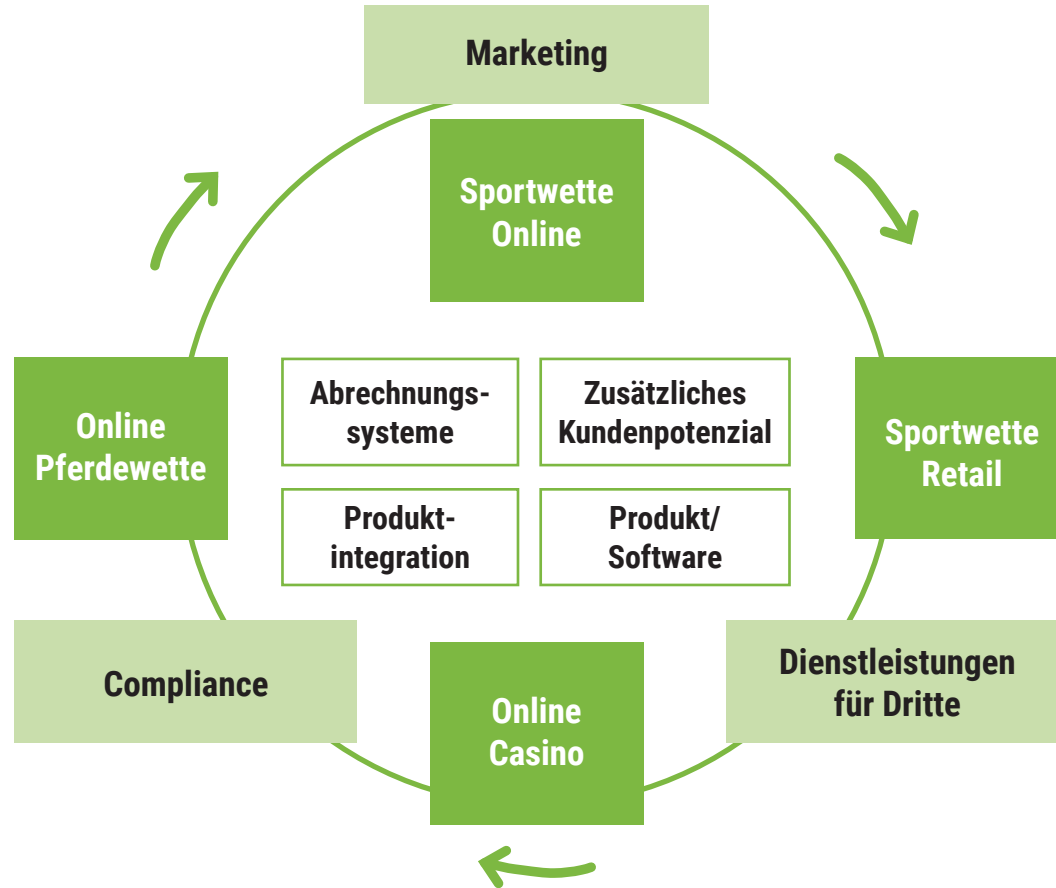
Marketing

Sportwette Online

Sportwette Retail

Dienstleistungen für Dritte

Online Casino

Compliance

Online Pferdewette

Abrechnungssysteme

Zusätzliches Kundenpotenzial

Produktintegration

Produkt/ Software